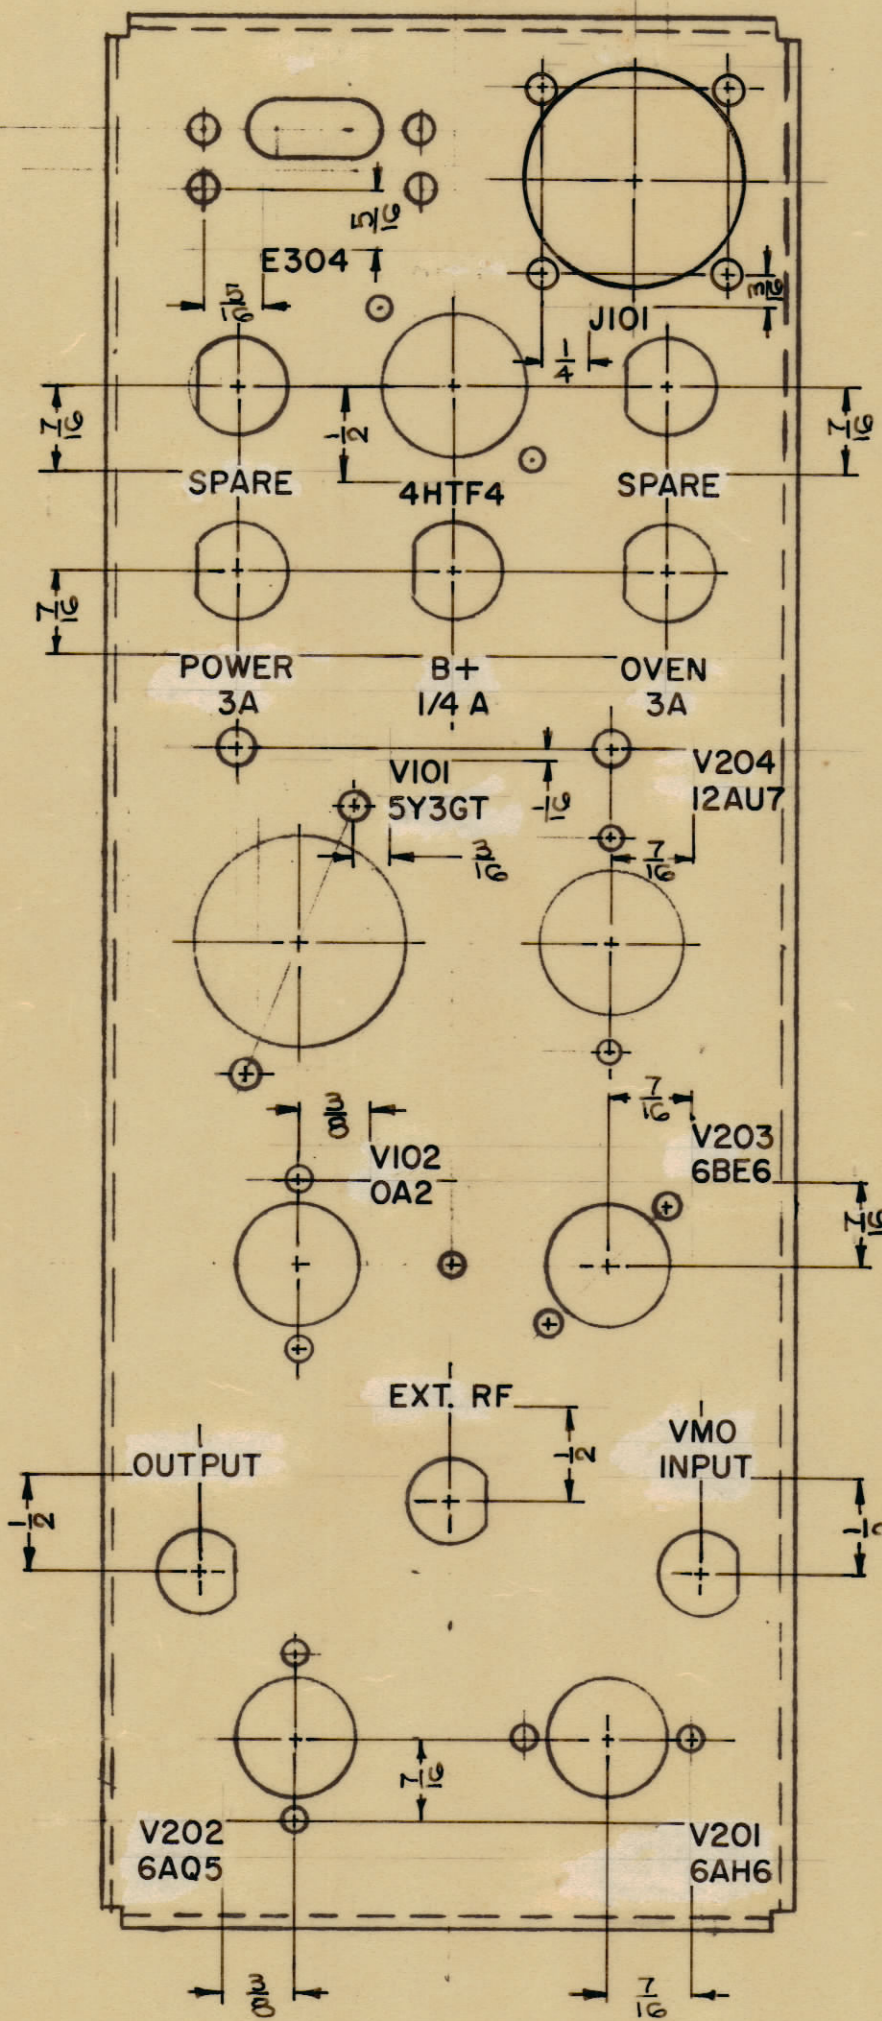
$\frac{5}{16}$

E304

$\frac{5}{16}$

$\frac{3}{16}$

J101

$\frac{1}{4}$

$\frac{7}{16}$

$\frac{1}{2}$

$\frac{7}{16}$

SPARE

4HTF4

SPARE

$\frac{7}{16}$

POWER 3A

B+ 1/4 A

OVEN 3A

V101 5Y3GT

$\frac{1}{16}$

V204 12AU7

$\frac{3}{16}$

$\frac{7}{16}$

$\frac{3}{8}$

V102 0A2

$\frac{7}{16}$

V203 6BE6

$\frac{7}{16}$

EXT. RF

$\frac{1}{2}$

OUTPUT

$\frac{1}{2}$

VMO INPUT

$\frac{1}{2}$

$\frac{7}{16}$

V202 6AQ5

V201 6AH6

$\frac{3}{8}$

$\frac{7}{16}$